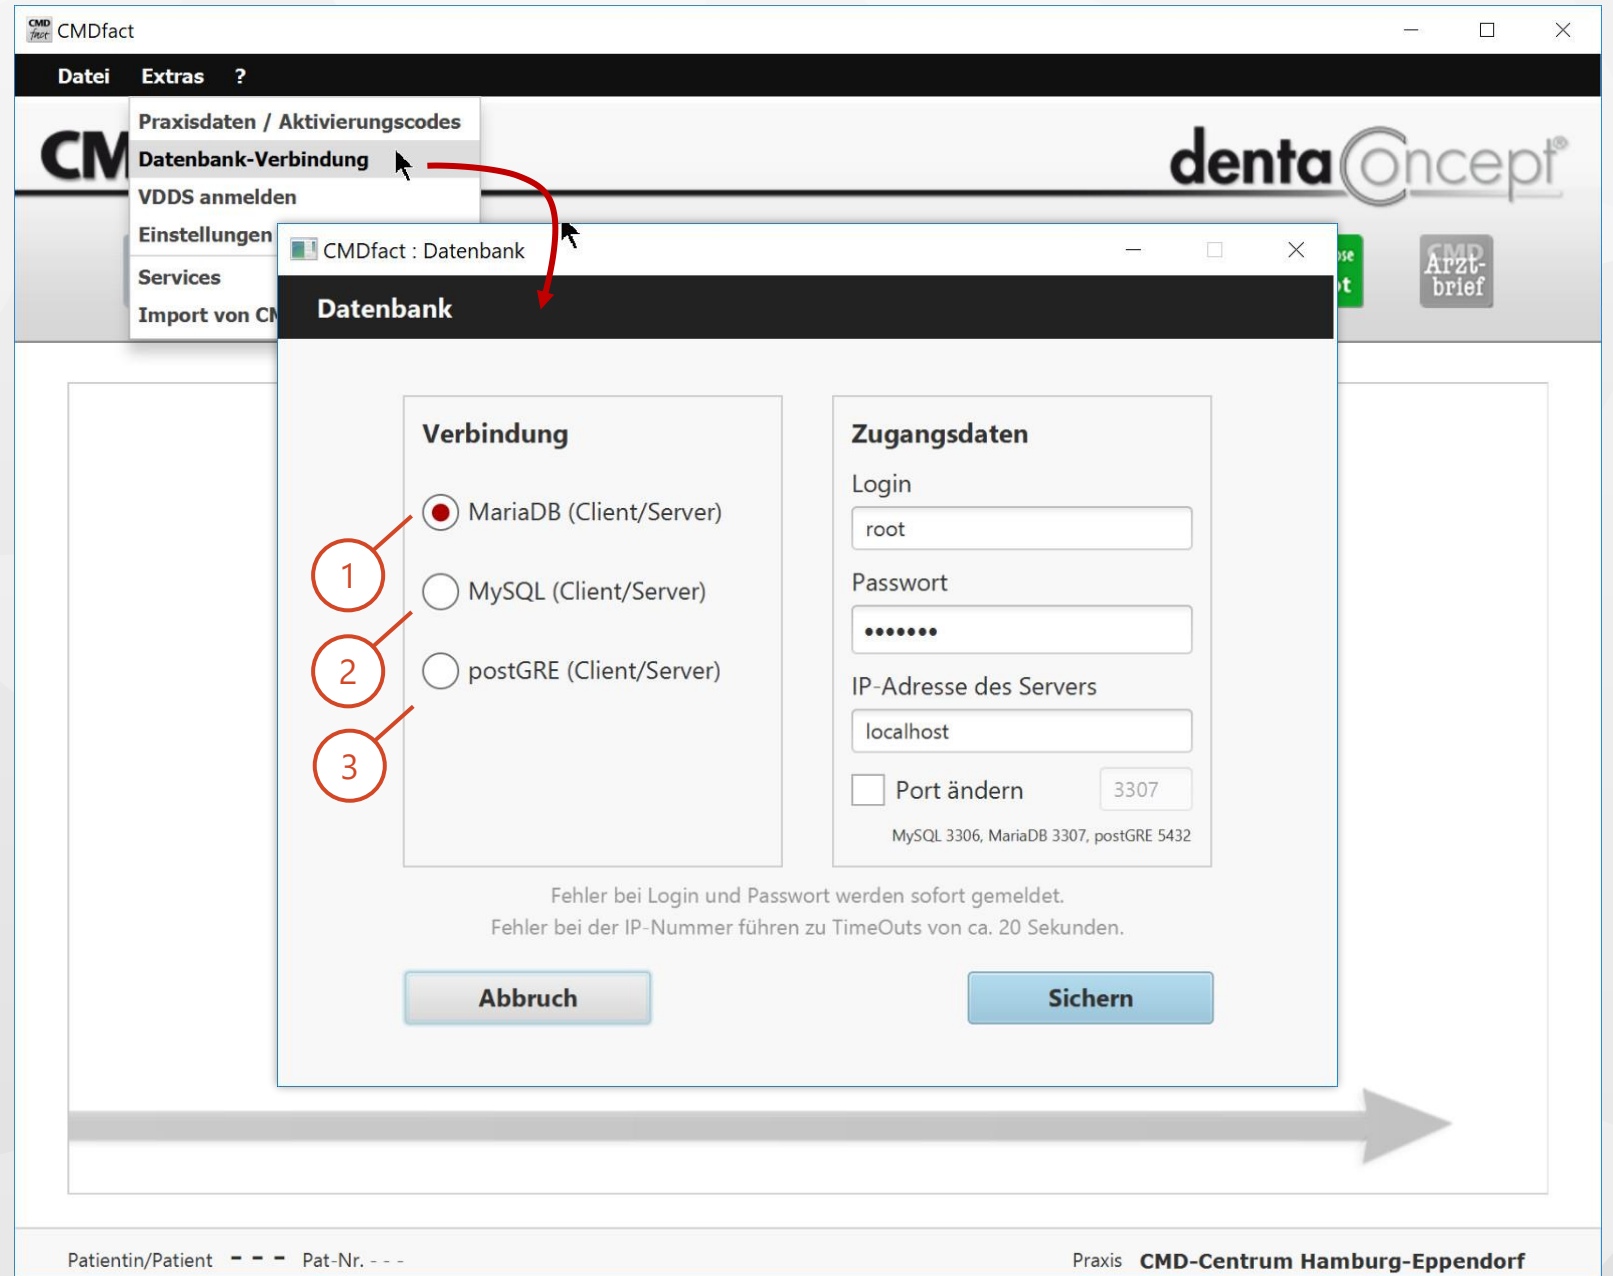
CMDfact

Datei Extras ?

Praxisdaten / Aktivierungscodes
Datenbank-Verbindung
VDDS anmelden
Einstellungen
Services
Import von CM

CM

dentaConcept

CMDfact : Datenbank

Datenbank

Verbindung

MariaDB (Client/Server)
MySQL (Client/Server)
postGRE (Client/Server)

1
2
3

Zugangsdaten
Login
root
Passwort
•••••••
IP-Adresse des Servers
localhost
Port ändern 3307
MySQL 3306, MariaDB 3307, postGRE 5432

Fehler bei Login und Passwort werden sofort gemeldet.
Fehler bei der IP-Nummer führen zu TimeOuts von ca. 20 Sekunden.

Abbruch
Sichern

Arzt-brief

Patientin/Patient - - - Pat-Nr. - - -
Praxis CMD-Centrum Hamburg-Eppendorf